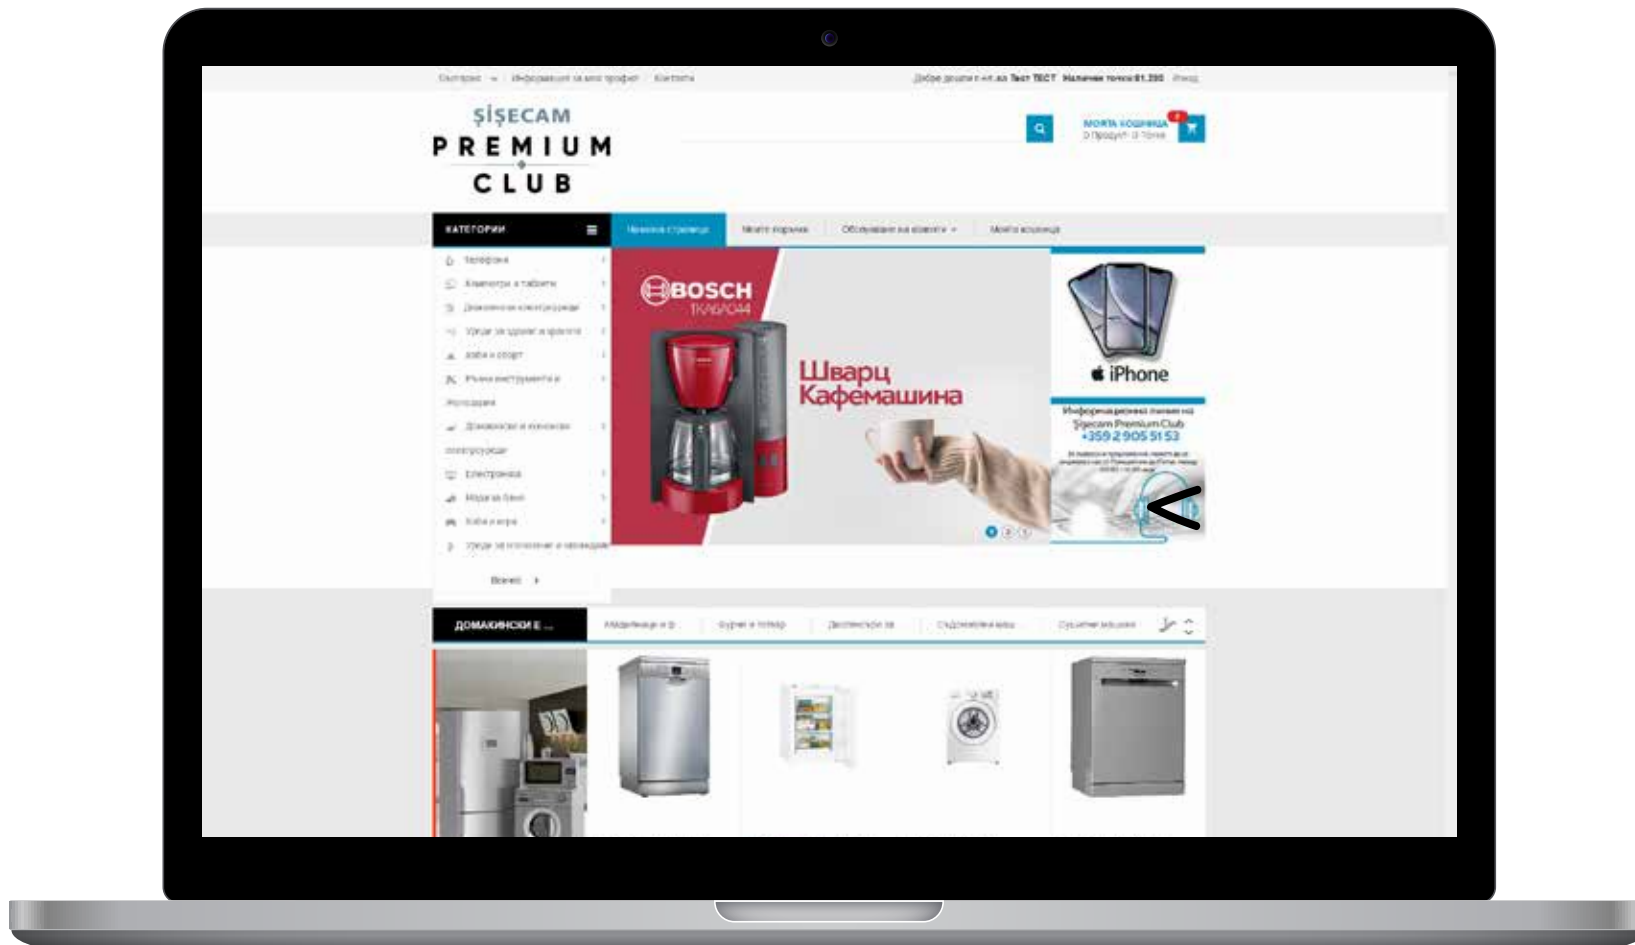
Български · Информация за моя профил · Контакти

Добре дошли в ...за Тест ТЕСТ Налични точки 81.290 Изход

ŞİŞECAM
PREMIUM
CLUB

МОЯТА КОШНИЦА
0 Продукт · 0 Точки

КАТЕГОРИИ

Начална страница
Моите поръчки
Обслужване на клиенти
Моята кошница

Телефони
Компютри и таблети
Домакински електроуреди
Уреди за здраве и красота
Хоби и спорт
Ръчни инструменти и
Инструменти
Домакински и кухненски
електроуреди
Електроника
Мода за дома
Хоби и игри
Уреди за отопление и охлаждане

Всички

BOSCH
TKA6A044

Шварц
Кафемашина

iPhone

Информационна линия на
Şişecam Premium Club
+359 2 905 51 53

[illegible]

<

ДОМАКИНСКИ Е ...

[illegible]
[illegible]
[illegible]
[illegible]
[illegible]